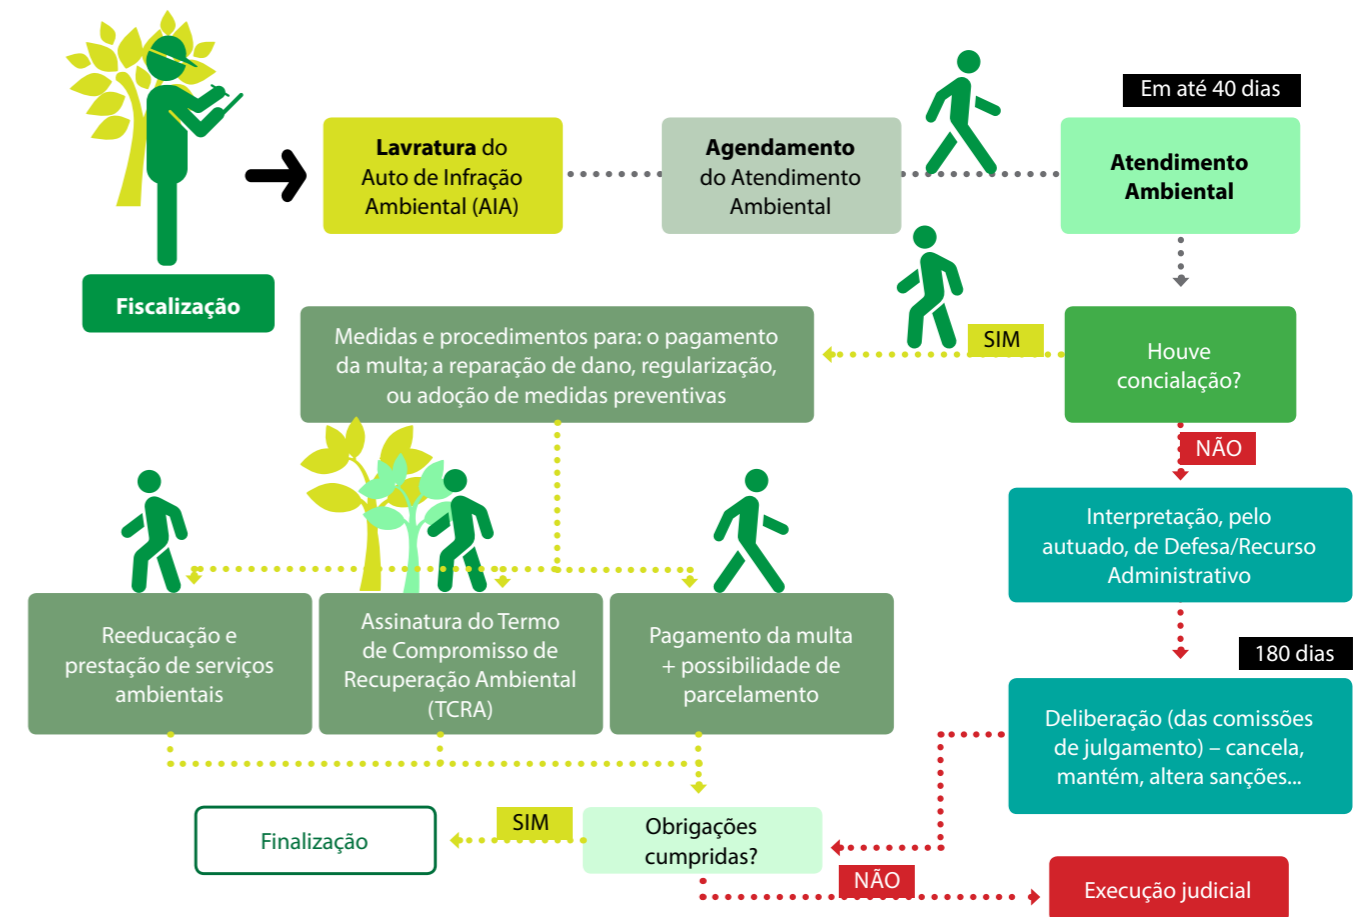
Fiscalização

Lavratura do Auto de Infração Ambiental (AIA)

Agendamento do Atendimento Ambiental

Em até 40 dias

Atendimento Ambiental

Houve concialação?

SIM

Medidas e procedimentos para: o pagamento da multa; a reparação de dano, regularização, ou adoção de medidas preventivas

NÃO

Interpretação, pelo autuado, de Defesa/Recurso Administrativo

Reeducação e prestação de serviços ambientais

Assinatura do Termo de Compromisso de Recuperação Ambiental (TCRA)

Pagamento da multa + possibilidade de parcelamento

180 dias

Deliberação (das comissões de julgamento) – cancela, mantém, altera sanções...

Finalização

SIM

Obrigações cumpridas?

NÃO

Execução judicial